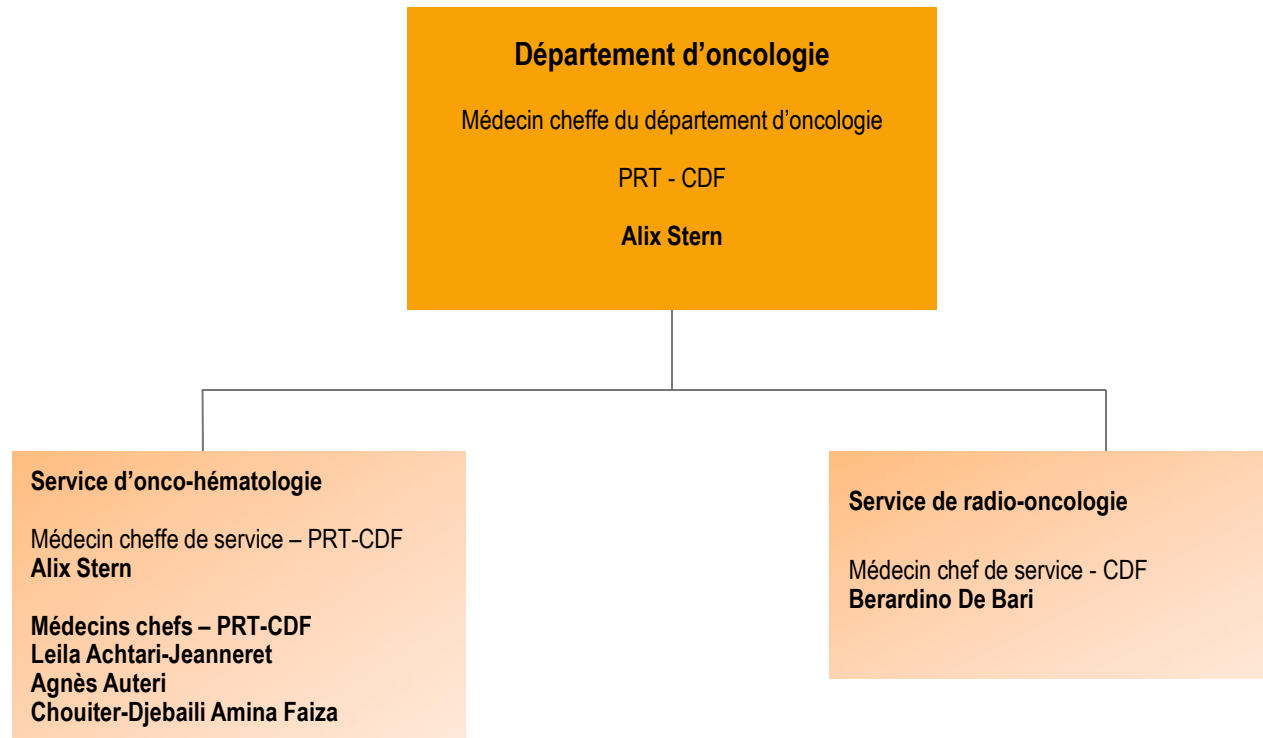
Département d’oncologie

Médecin cheffe du département d’oncologie

PRT - CDF

Alix Stern

Service d’onco-hématologie

Médecin cheffe de service – PRT-CDF
Alix Stern

Médecins chefs – PRT-CDF
Leila Achtari-Jeanneret
Agnès Auteri
Chouiter-Djebaili Amina Faiza

Service de radio-oncologie

Médecin chef de service - CDF
Berardino De Bari